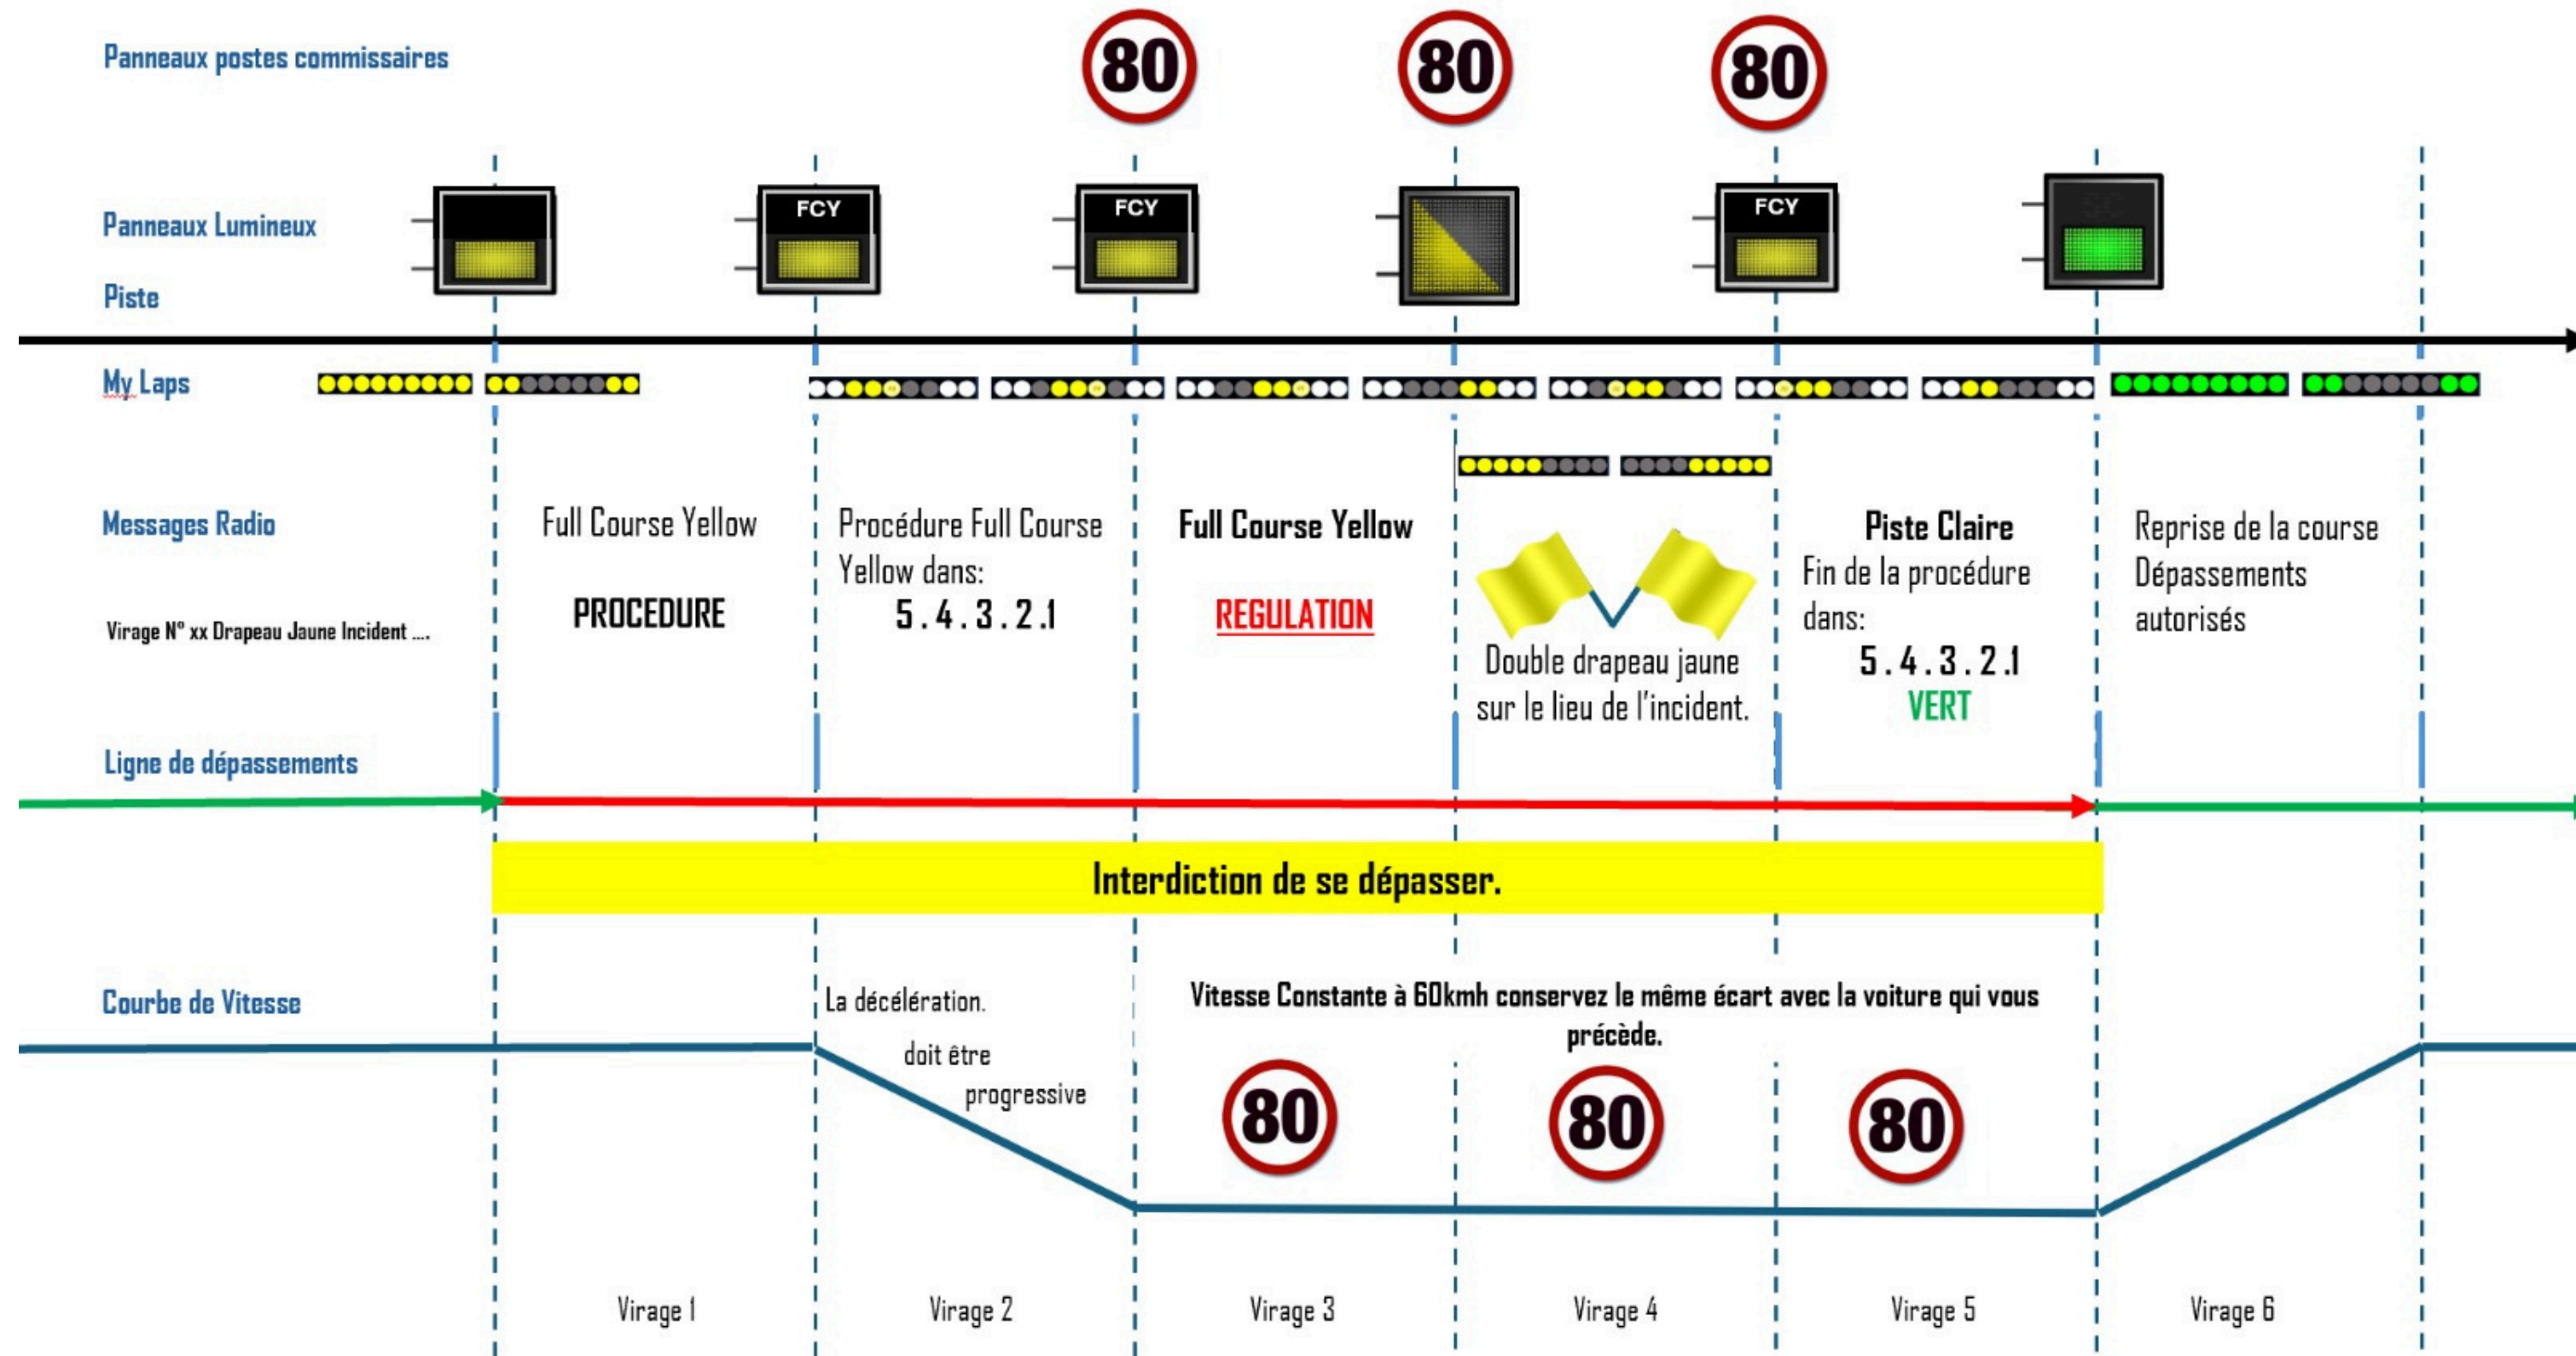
Panneaux postes commissaires

80 80 80

Panneaux Lumineux

FCY FCY FCY

Piste

My Laps

Messages Radio

Virage N° xx Drapeau Jaune Incident ....

Full Course Yellow

PROCEDURE

Procédure Full Course Yellow dans:

5 . 4 . 3 . 2 .1

Full Course Yellow

REGULATION

Double drapeau jaune sur le lieu de l'incident.

Piste Claire

Fin de la procédure dans:

5 . 4 . 3 . 2 .1

VERT

Reprise de la course Dépassements autorisés

Ligne de dépassements

Interdiction de se dépasser.

Courbe de Vitesse

La décélération. doit être progressive

Vitesse Constante à 60kmh conservez le même écart avec la voiture qui vous précède.

80 80 80

Virage 1

Virage 2

Virage 3

Virage 4

Virage 5

Virage 6